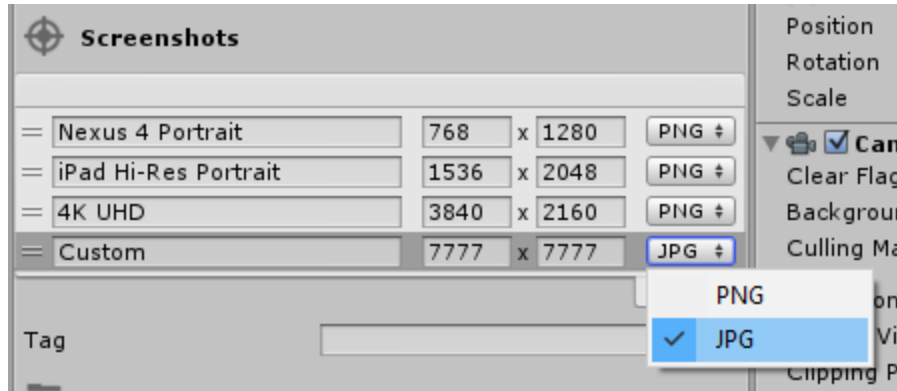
Screenshots

| Nexus 4 Portrait | 768 | x | 1280 | PNG |
|---|---|---|---|---|
| iPad Hi-Res Portrait | 1536 | x | 2048 | PNG |
| 4K UHD | 3840 | x | 2160 | PNG |
| Custom | 7777 | x | 7777 | JPG |

PNG
✓ JPG

Tag

Position
Rotation
Scale
Cam
Clear Flag
Backgrou
Culling Ma
on
Vi
Clipping P